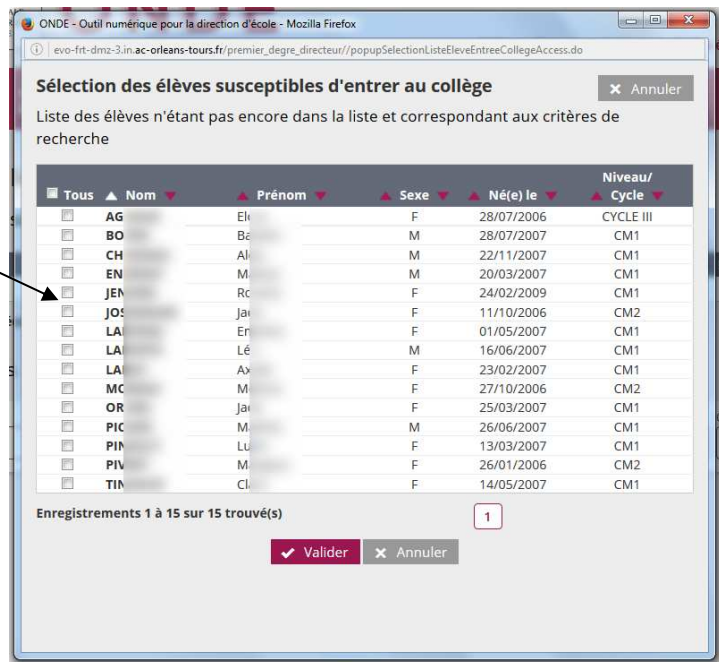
ONDE - Outil numérique pour la direction d'école - Mozilla Firefox

evo-frt-dmz-3.in.ac-orleans-tours.fr/premier_degre_directeur//popupSelectionListeEleveEntreeCollegeAccess.do

Sélection des élèves susceptibles d'entrer au collège

Annuler

Liste des élèves n'étant pas encore dans la liste et correspondant aux critères de recherche

| Tous | Nom | Prénom | Sexe | Né(e) le | Niveau/ Cycle |
|---|---|---|---|---|---|
| | AG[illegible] | El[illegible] | F | 28/07/2006 | CYCLE III |
| | BO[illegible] | Ba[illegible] | M | 28/07/2007 | CM1 |
| | CH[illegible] | Al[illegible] | M | 22/11/2007 | CM1 |
| | EN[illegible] | M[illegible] | M | 20/03/2007 | CM1 |
| | JEN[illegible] | Ro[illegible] | F | 24/02/2009 | CM1 |
| | JOS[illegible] | Ja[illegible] | F | 11/10/2006 | CM2 |
| | LA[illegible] | En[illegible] | F | 01/05/2007 | CM1 |
| | LA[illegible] | Lé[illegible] | M | 16/06/2007 | CM1 |
| | LA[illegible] | Ax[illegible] | F | 23/02/2007 | CM1 |
| | MO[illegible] | M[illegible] | F | 27/10/2006 | CM2 |
| | OR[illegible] | Ja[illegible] | F | 25/03/2007 | CM1 |
| | PIC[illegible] | M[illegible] | M | 26/06/2007 | CM1 |
| | PIN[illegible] | Lu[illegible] | F | 13/03/2007 | CM1 |
| | PIV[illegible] | M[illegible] | F | 26/01/2006 | CM2 |
| | TIN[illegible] | Cl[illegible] | F | 14/05/2007 | CM1 |

Enregistrements 1 à 15 sur 15 trouvé(s)

1

Valider Annuler